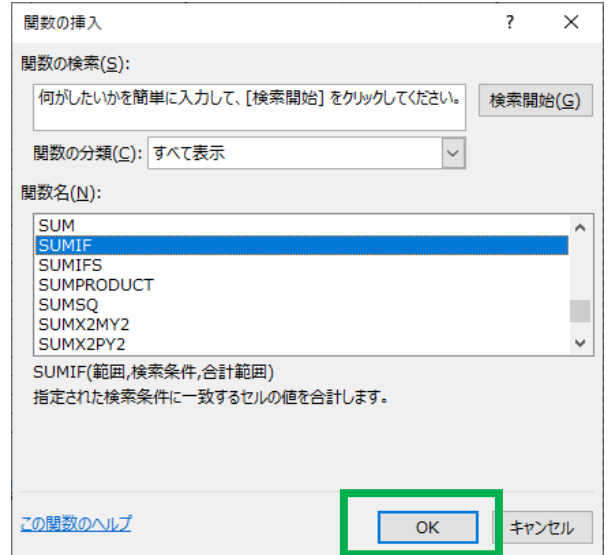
関数の挿入

?

関数の検索(S):

何がしたいかを簡単に入力して、[検索開始] をクリックしてください。

検索開始(G)

関数の分類(C): すべて表示

関数名(N):

SUM
SUMIF
SUMIFS
SUMPRODUCT
SUMSQ
SUMX2MY2
SUMX2PY2

SUMIF(範囲,検索条件,合計範囲)
指定された検索条件に一致するセルの値を合計します。

この関数のヘルプ

OK

キャンセル